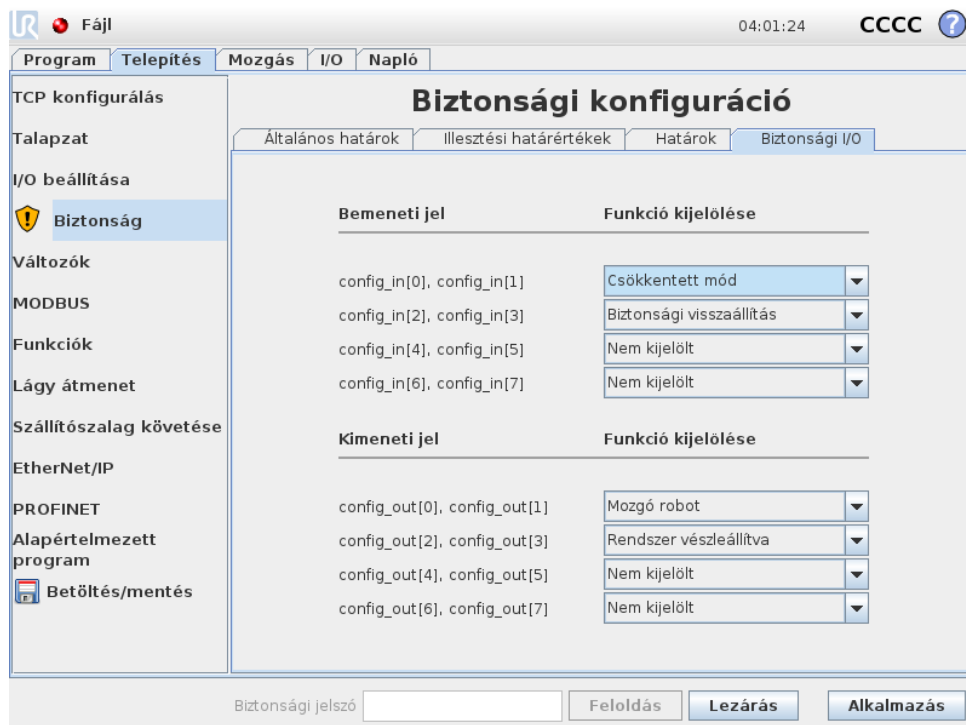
Fájl

04:01:24 CCCC ?

Program | Telepítés | Mozgás | I/O | Napló

TCP konfigurálás
Talapzat
I/O beállítása
Biztonság
Változók
MODBUS
Funkciók
Lágy átmenet
Szállítószalag követése
EtherNet/IP
PROFINET
Alapértelmezett program
Betöltés/mentés

Biztonsági konfiguráció

Általános határok | Illesztési határértékek | Határok | Biztonsági I/O

Bemeneti jel | Funkció kijelölése

config_in[0], config_in[1] | Csökkentett mód
config_in[2], config_in[3] | Biztonsági visszaállítás
config_in[4], config_in[5] | Nem kijelölt
config_in[6], config_in[7] | Nem kijelölt

Kimeneti jel | Funkció kijelölése

config_out[0], config_out[1] | Mozgó robot
config_out[2], config_out[3] | Rendszer vészleállítva
config_out[4], config_out[5] | Nem kijelölt
config_out[6], config_out[7] | Nem kijelölt

Biztonsági jelszó
Feloldás
Lezárás
Alkalmazás